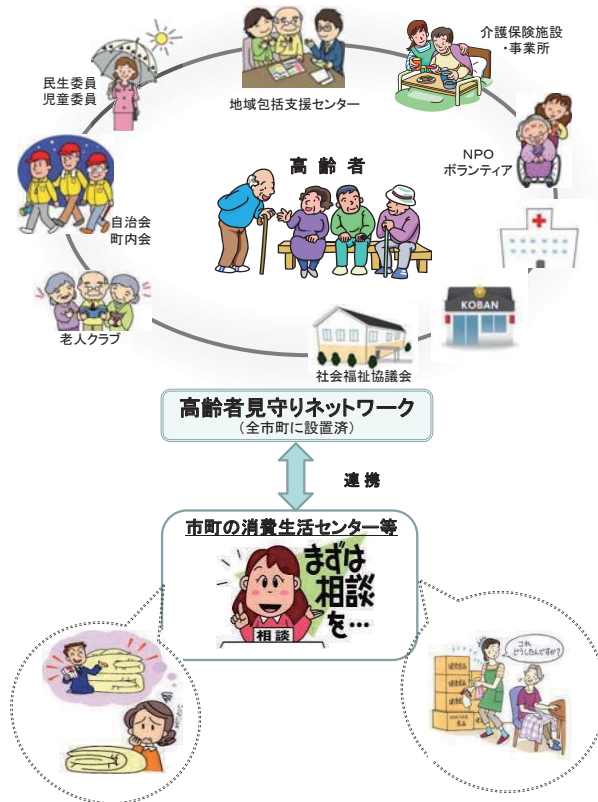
民生委員
児童委員

地域包括支援センター

介護保険施設
・事業所

NPO
ボランティア

高齢者

自治会
町内会

老人クラブ

KOBAN

社会福祉協議会

高齢者見守りネットワーク
（全市町に設置済）

連携

市町の消費生活センター等

まずは相談を…

相談

これどうしたんですか？